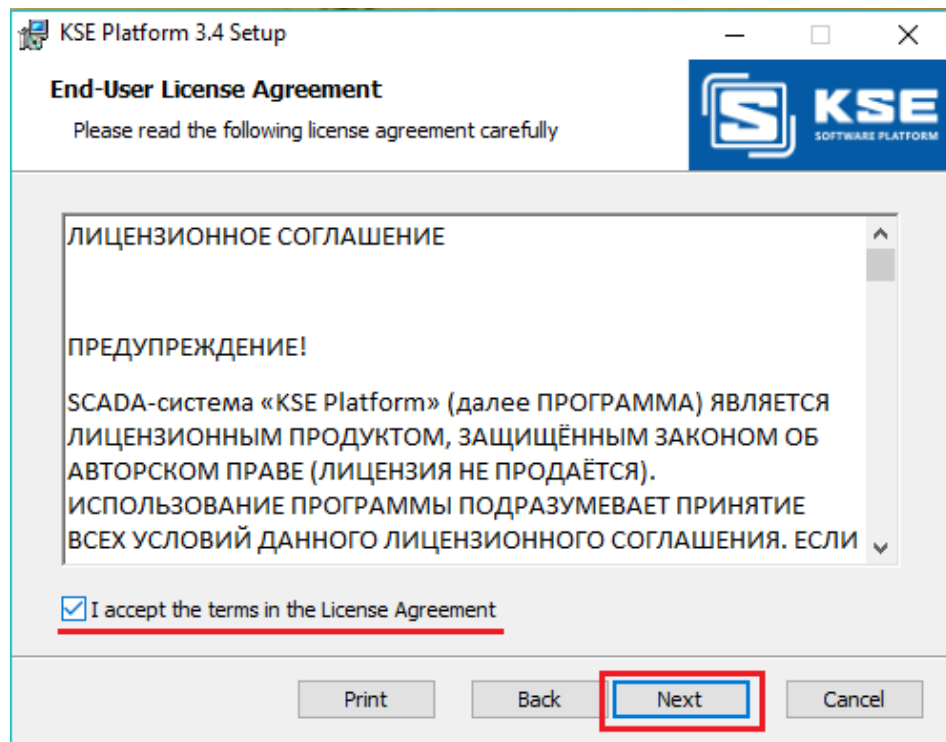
KSE Platform 3.4 Setup

End-User License Agreement

Please read the following license agreement carefully

KSE
SOFTWARE PLATFORM

ЛИЦЕНЗИОННОЕ СОГЛАШЕНИЕ

ПРЕДУПРЕЖДЕНИЕ!

SCADA-система «KSE Platform» (далее ПРОГРАММА) ЯВЛЯЕТСЯ ЛИЦЕНЗИОННЫМ ПРОДУКТОМ, ЗАЩИЩЁННЫМ ЗАКОНОМ ОБ АВТОРСКОМ ПРАВЕ (ЛИЦЕНЗИЯ НЕ ПРОДАЁТСЯ). ИСПОЛЬЗОВАНИЕ ПРОГРАММЫ ПОДРАЗУМЕВАЕТ ПРИНЯТИЕ ВСЕХ УСЛОВИЙ ДАННОГО ЛИЦЕНЗИОННОГО СОГЛАШЕНИЯ. ЕСЛИ

I accept the terms in the License Agreement

Print Back Next Cancel